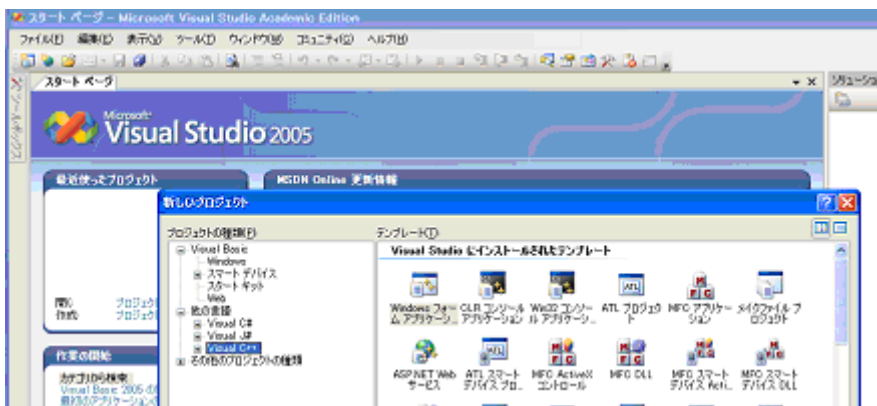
スタート ページ - Microsoft Visual Studio Academic Edition

ファイル(F) 編集(E) 表示(V) ツール(T) ウィンドウ(W) コミュニティ(C) ヘルプ(H)

スタート ページ

ツールボックス

ソリューション

Microsoft Visual Studio 2005

最近使ったプロジェクト

MSDN Online 更新情報

開く: プロジェクト
作成: プロジェクト

作業の開始

カテゴリの検索
Visual Basic 2005 の
最初のアプリケーション

新しいプロジェクト

プロジェクトの種類(P):

Visual Basic
Windows
スマート デバイス
スタート キット
Web
他の言語
Visual C#
Visual J#
Visual C++
その他のプロジェクトの種類

テンプレート(T):

Visual Studio にインストールされたテンプレート

Windows フォーム アプリケーション

CLR コンソール アプリケーション

Win32 コンソール アプリケーション

ATL プロジェクト

MFC アプリケーション

メイクファイル プロジェクト

ASP.NET Web サービス

ATL スマート デバイス プロ...

MFC ActiveX コントロール

MFC DLL

MFC スマート デバイス Acti...

MFC スマート デバイス DLL